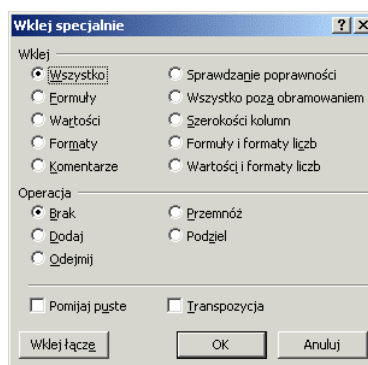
Wklej specjalnie

?

X

Wklej

Wszystko

Sprawdzanie poprawności

Formuły

Wszystko poza obramowaniem

Wartości

Szerokości kolumn

Formaty

Formuły i formaty liczb

Komentarze

Wartości i formaty liczb

Operacja

Brak

Przemnóż

Dodaj

Podziel

Odejmij

Pomijaj puste

Transpozycja

Wklej łącze

OK

Anuluj